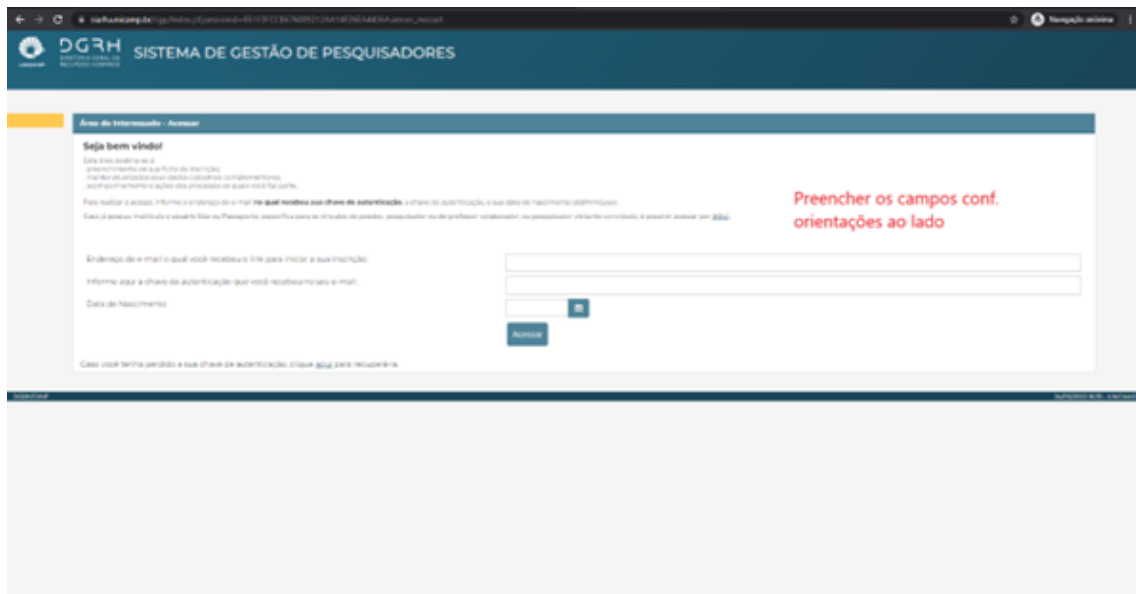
Navegação anônima

DGRH

SISTEMA DE GESTÃO DE PESQUISADORES

Área do Interessado - Acessar

Seja bem vindo!

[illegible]

Para realizar o acesso, informe o endereço de e-mail no qual recebeu sua chave de autenticação, a chave de autenticação, e sua data de nascimento (dd/mm/aaaa).

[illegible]

Preencher os campos conf. orientações ao lado

Endereço de e-mail o qual você recebeu o link para iniciar a sua inscrição:

Informe aqui a chave de autenticação que você recebeu no seu e-mail:

Data de Nascimento:

Acessar

Caso você tenha perdido a sua chave de autenticação, clique aqui para recuperá-la.